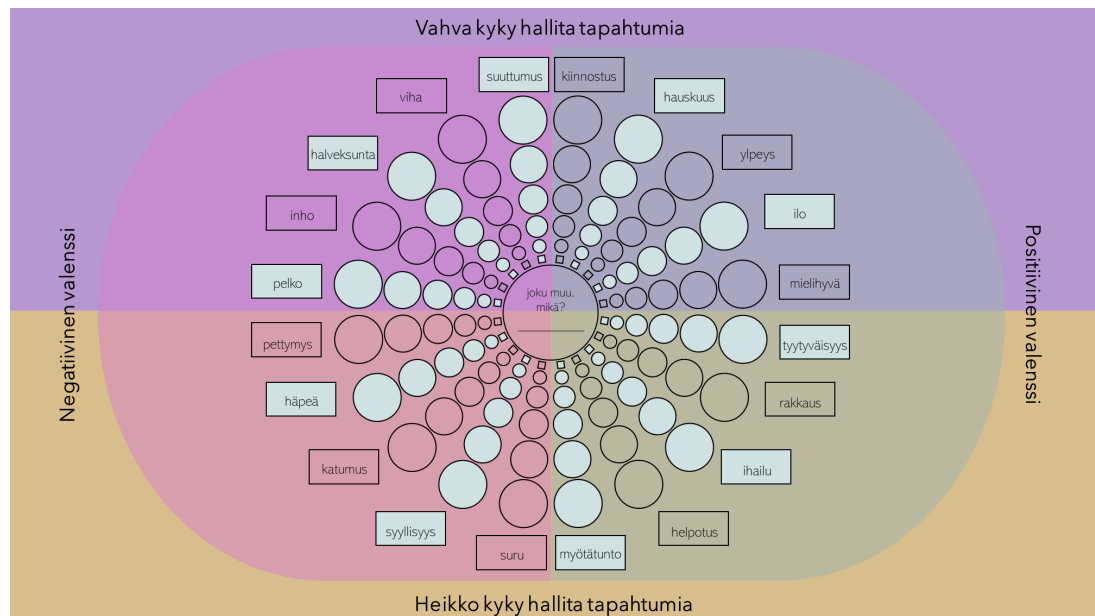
Vahva kyky hallita tapahtumia

suuttumus
kiinnostus
viha
hauskuus
halveksunta
ylpeys
inho
ilo
pelko
mielihyvä
joku muu, mikä?
pettymys
tyytyväisyys
häpeä
rakkaus
katumus
ihailu
syyllisyys
helpotus
suru
myötätunto

Negatiivinen valenssi

Positiivinen valenssi

Heikko kyky hallita tapahtumia